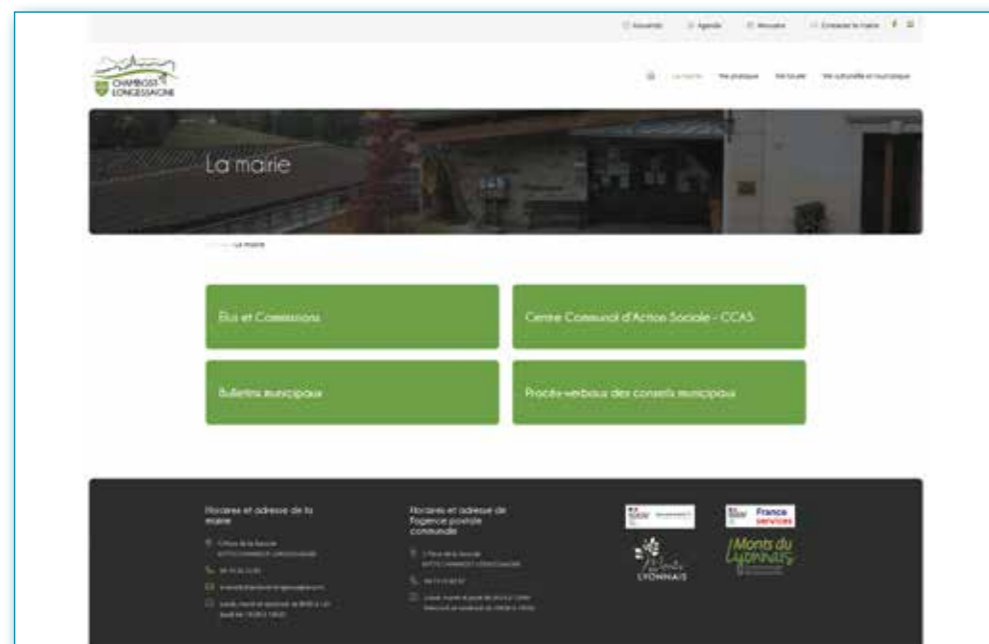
Actualités Agenda Annuaire Contacter la mairie

CHAMBOST LONGESSAIGNE

La mairie Vie pratique Vie locale Vie culturelle et touristique

La mairie

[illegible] La mairie

Élus et Commissions

Centre Communal d'Action Sociale - CCAS

Bulletins municipaux

Procès-verbaux des conseils municipaux

Horaires et adresse de la mairie

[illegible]

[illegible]

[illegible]

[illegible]

Horaires et adresse de l'agence postale communale

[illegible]

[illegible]

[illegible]

France services

Monts du LYONNAIS

Monts du Lyonnais